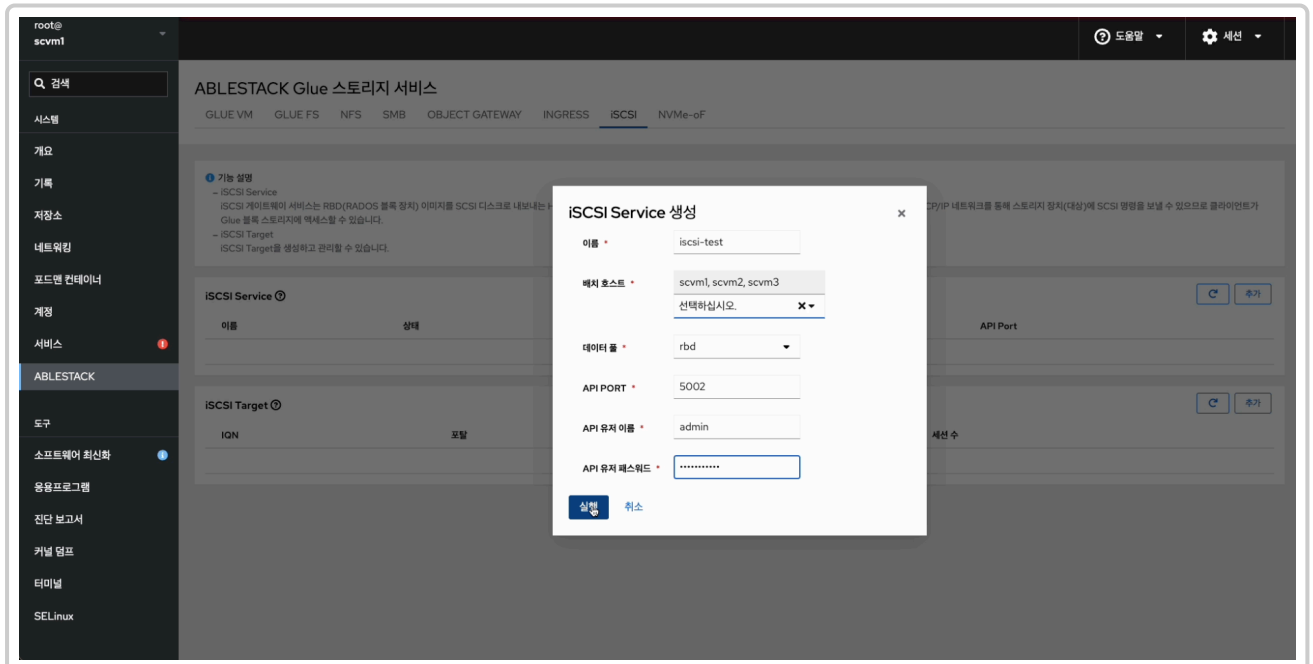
root@
scvm1

Q 검색
시스템
개요
기록
저장소
네트워킹
포드맨 컨테이너
계정
서비스
ABLESTACK
도구
소프트웨어 최신화
응용프로그램
진단 보고서
커널 덤프
터미널
SELinux

도움말
세션

ABLESTACK Glue 스토리지 서비스
GLUE VM GLUE FS NFS SMB OBJECT GATEWAY INGRESS iSCSI NVMe-oF

기능 설명
– iSCSI Service
iSCSI 게이트웨이 서비스는 RBD(RADOS 블록 장치) 이미지를 SCSI 디스크로 내보내는 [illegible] CP/IP 네트워크를 통해 스토리지 장치(대상)에 SCSI 명령을 보낼 수 있으므로 클라이언트가 Glue 블록 스토리지에 액세스할 수 있습니다.
– iSCSI Target
iSCSI Target를 생성하고 관리할 수 있습니다.

iSCSI Service
이름 상태 API Port
추가

iSCSI Target
IQN 포탈 세션 수
추가

iSCSI Service 생성
×
이름 * iscsi-test
배치 호스트 * scvm1, scvm2, scvm3
선택하십시오.
데이터 풀 * rbd
API PORT * 5002
API 유저 이름 * admin
API 유저 패스워드 * ············
실행 취소